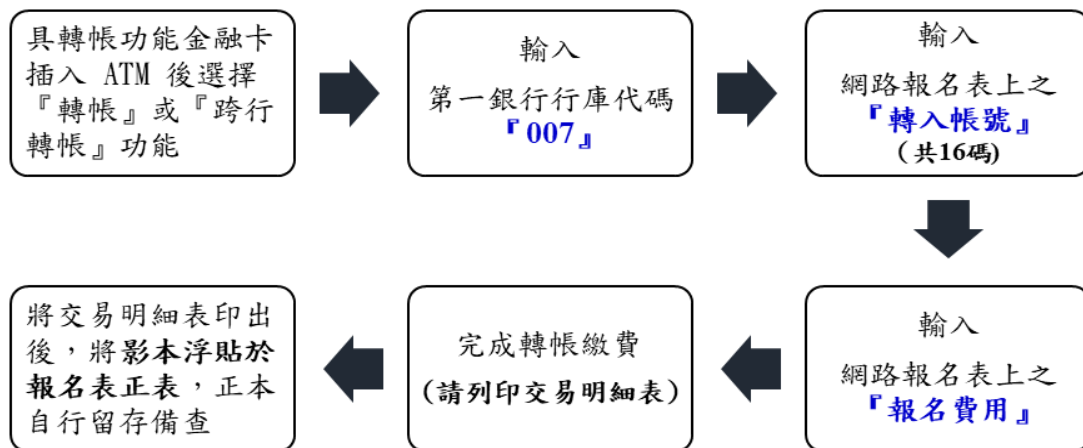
具轉帳功能金融卡插入 ATM 後選擇『轉帳』或『跨行轉帳』功能

輸入
第一銀行行庫代碼
『007』

輸入
網路報名表上之
『轉入帳號』
(共16碼)

輸入
網路報名表上之
『報名費用』

完成轉帳繳費
(請列印交易明細表)

將交易明細表印出後，將影本浮貼於報名表正表，正本自行留存備查